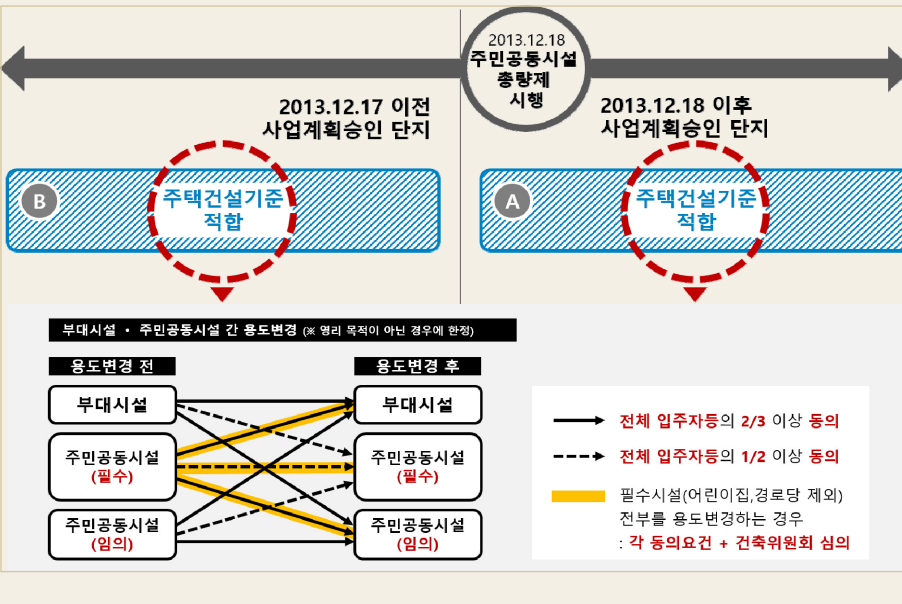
2013.12.18
주민공동시설
총량제
시행

2013.12.17 이전
사업계획승인 단지

2013.12.18 이후
사업계획승인 단지

B
주택건설기준
적합

A
주택건설기준
적합

부대시설 • 주민공동시설 간 용도변경 (※ 영리 목적이 아닌 경우에 한정)

용도변경 전
부대시설
주민공동시설
(필수)
주민공동시설
(임의)

용도변경 후
부대시설
주민공동시설
(필수)
주민공동시설
(임의)

전체 입주자등의 2/3 이상 동의
전체 입주자등의 1/2 이상 동의
필수시설(어린이집,경로당 제외)
전부를 용도변경하는 경우
: 각 동의요건 + 건축위원회 심의